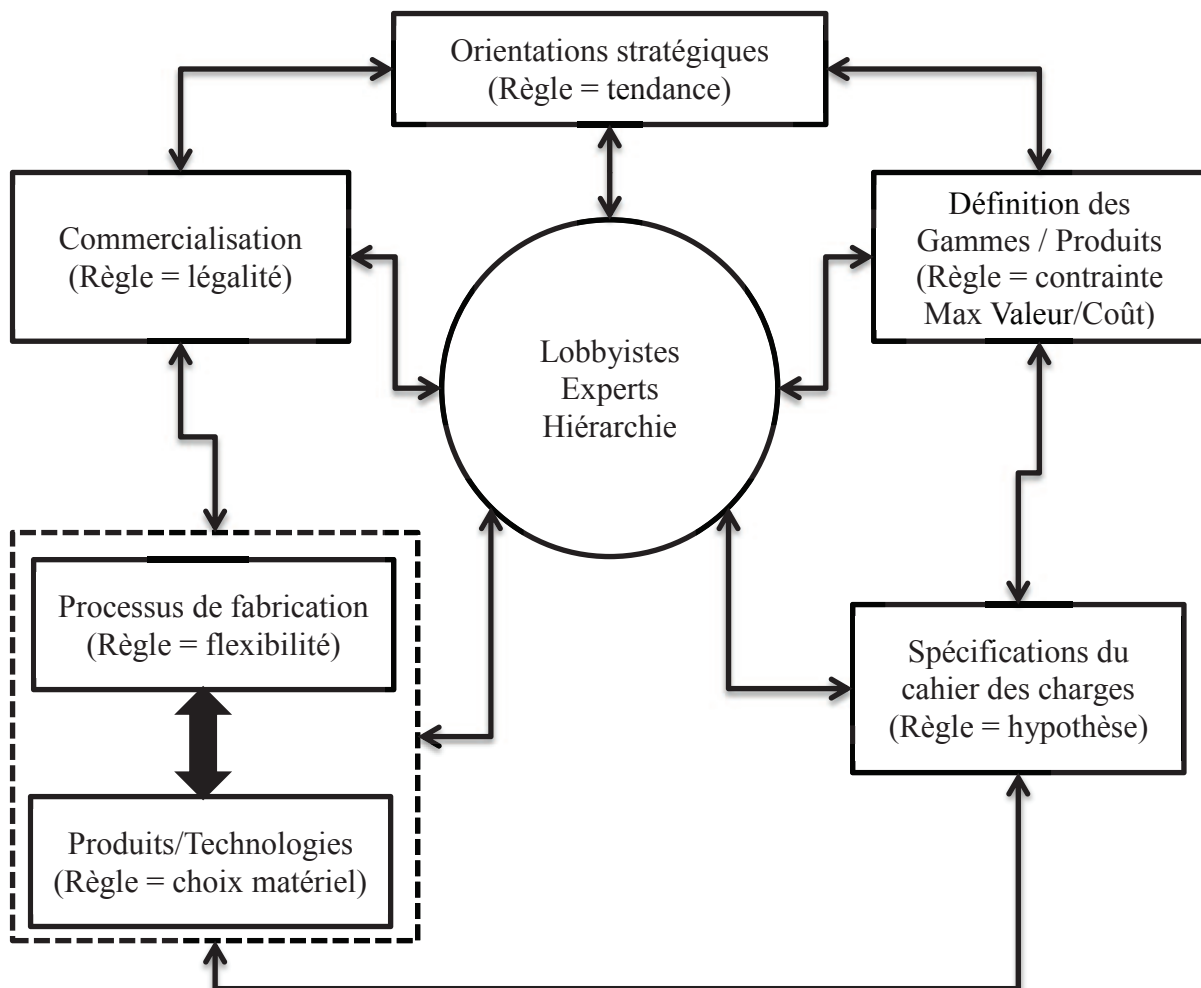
Orientations stratégiques
(Règle = tendance)

Commercialisation
(Règle = légalité)

Définition des
Gammes / Produits
(Règle = contrainte
Max Valeur/Coût)

Lobbyistes
Experts
Hiérarchie

Processus de fabrication
(Règle = flexibilité)

Produits/Technologies
(Règle = choix matériel)

Spécifications du
cahier des charges
(Règle = hypothèse)